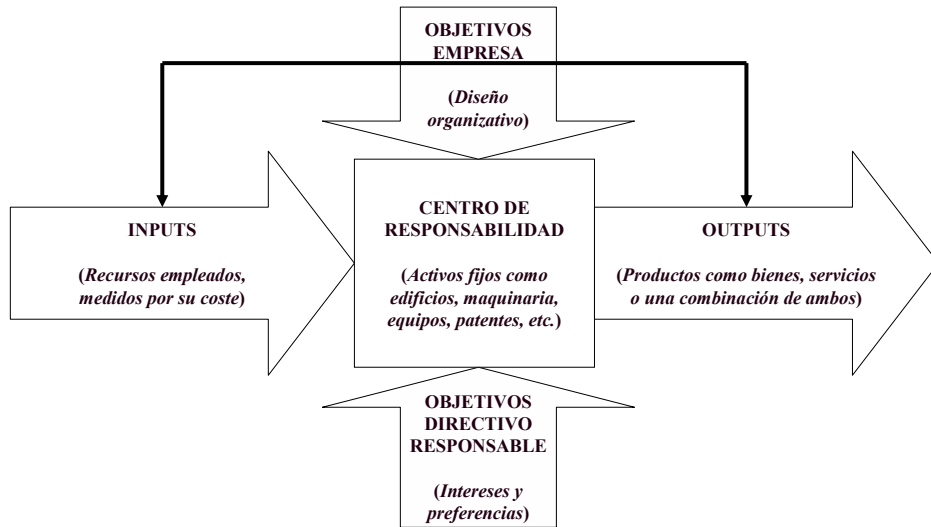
OBJETIVOS EMPRESA

(Diseño organizativo)

INPUTS

(Recursos empleados, medidos por su coste)

CENTRO DE RESPONSABILIDAD

(Activos fijos como edificios, maquinaria, equipos, patentes, etc.)

OUTPUTS

(Productos como bienes, servicios o una combinación de ambos)

OBJETIVOS DIRECTIVO RESPONSABLE

(Intereses y preferencias)